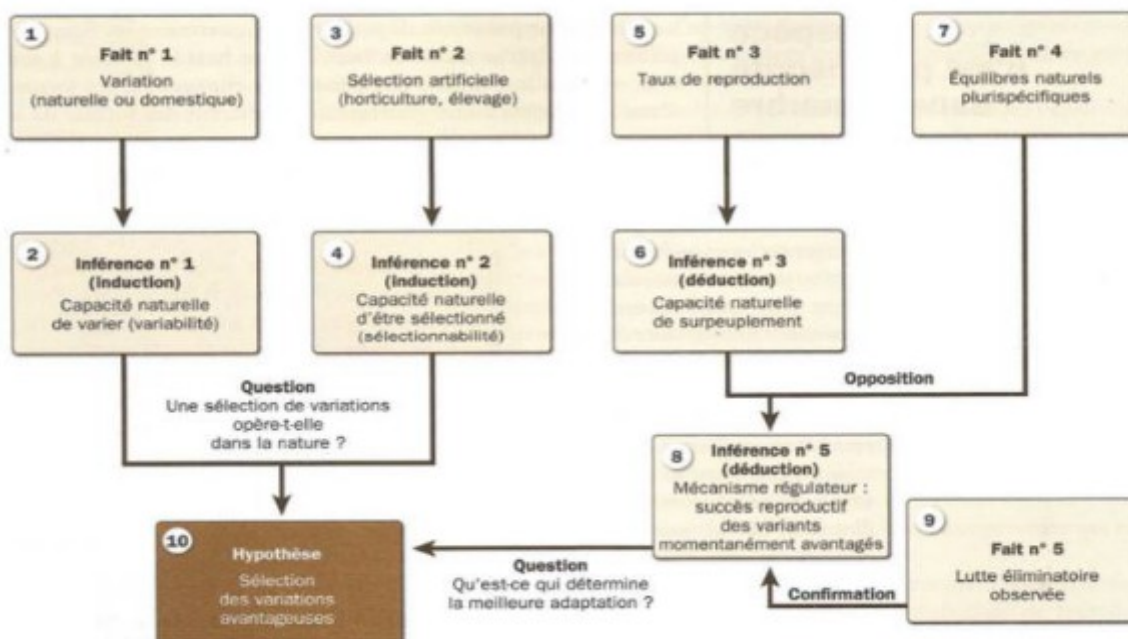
1
Fait n° 1
Variation (naturelle ou domestique)

3
Fait n° 2
Sélection artificielle (horticulture, élevage)

5
Fait n° 3
Taux de reproduction

7
Fait n° 4
Équilibres naturels plurispécifiques

2
Inférence n° 1 (induction)
Capacité naturelle de varier (variabilité)

4
Inférence n° 2 (induction)
Capacité naturelle d'être sélectionné (sélectionnabilité)

6
Inférence n° 3 (déduction)
Capacité naturelle de surpeuplement

Question
Une sélection de variations opère-t-elle dans la nature ?

Opposition

8
Inférence n° 5 (déduction)
Mécanisme régulateur : succès reproductif des variants momentanément avantagés

9
Fait n° 5
Lutte éliminatoire observée

10
Hypothèse
Sélection des variations avantageuses

Question
Qu'est-ce qui détermine la meilleure adaptation ?

Confirmation